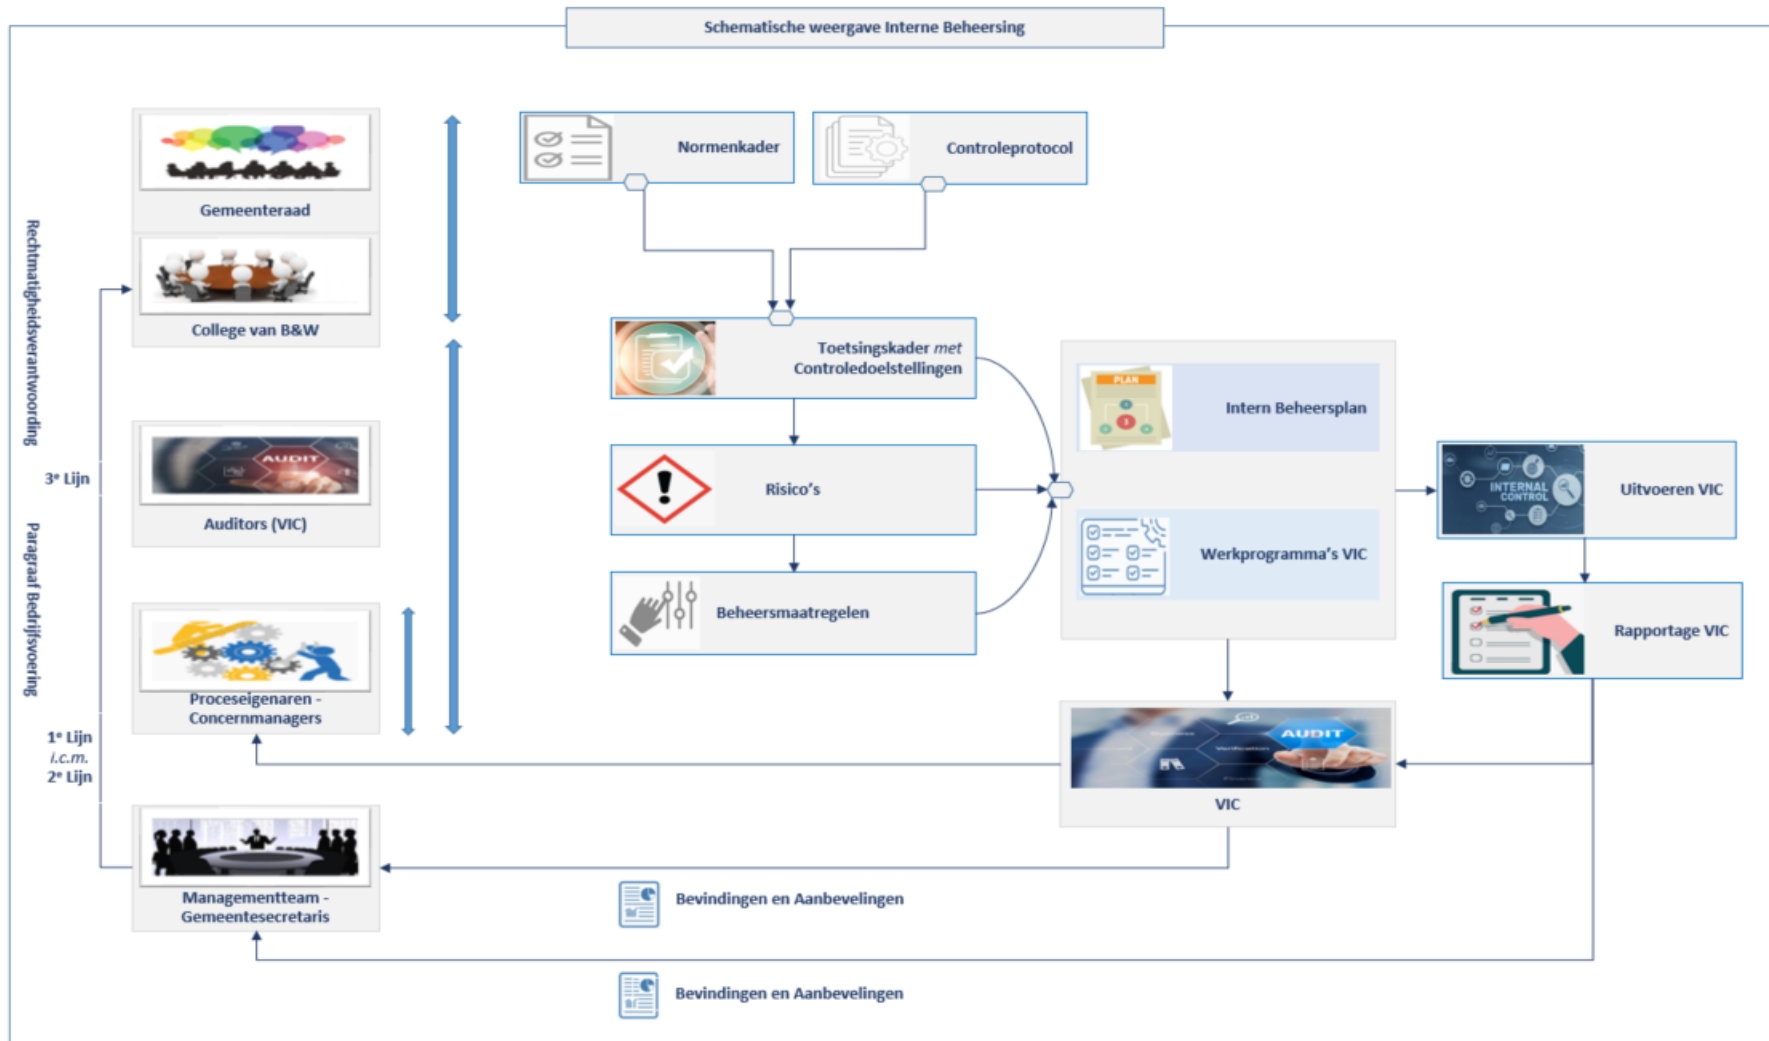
Schematische weergave Interne Beheersing

Rechtmatigheidsverantwoording

3e Lijn

Paragraaf Bedrijfsvoering

1e Lijn
i.c.m.
2e Lijn

Gemeenteraad

College van B&W

AUDIT

Auditors (VIC)

Proceseigenaren - Concernmanagers

Managementteam - Gemeentesecretaris

Normenkader

Controleprotocol

Toetsingskader *met* Controledoelstellingen

Risico's

Beheersmaatregelen

PLAN

Intern Beheersplan

Werkprogramma's VIC

INTERNAL CONTROL

Uitvoeren VIC

Rapportage VIC

AUDIT

VIC

Bevindingen en Aanbevelingen

Bevindingen en Aanbevelingen